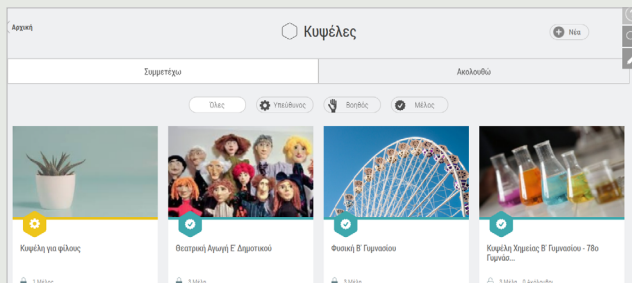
Αρχική

Κυψέλες

Νέα

Συμμετέχω

Ακολουθώ

Όλες

Υπεύθυνος

Βοηθός

Μέλος

Κυψέλη για φίλους

1 Μέλος

Θεατρική Αγωγή Ε' Δημοτικού

1 Μέλη

Φυσική Β' Γυμνασίου

1 Μέλη

Κυψέλη Χημείας Β' Γυμνασίου - 78ο Γυμνάσ...

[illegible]